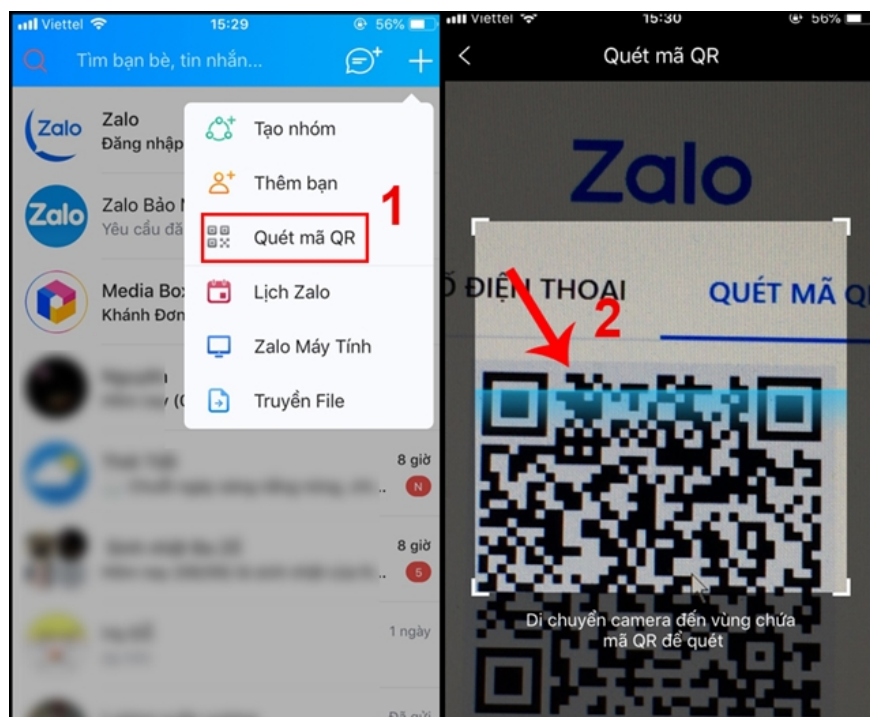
Viettel 15:29 56%

Tìm bạn bè, tin nhắn...

Zalo
Đăng nhập

Zalo Bảo
Yêu cầu đã

Media Box
Khánh Đơn

8 giờ
N

8 giờ
5

1 ngày

Tạo nhóm
Thêm bạn
Quét mã QR
Lịch Zalo
Zalo Máy Tính
Truyền File

1

Viettel 15:30 56%

Quét mã QR

Zalo

Ố ĐIỆN THOẠI QUÉT MÃ Q

2

Di chuyển camera đến vùng chứa mã QR để quét